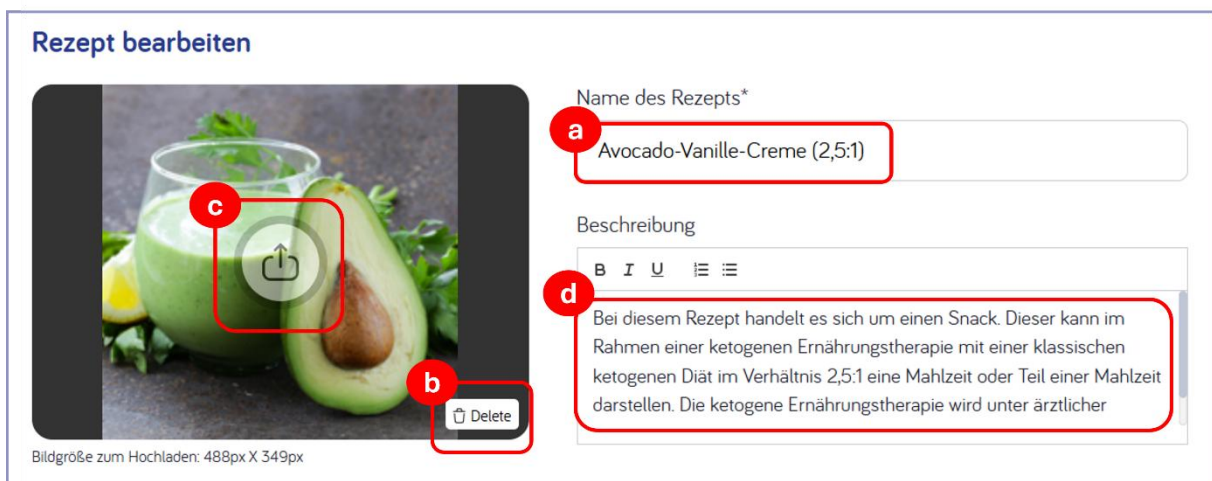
Rezept bearbeiten

c

b

Delete

Bildgröße zum Hochladen: 488px X 349px

Name des Rezepts*

a

Avocado-Vanille-Creme (2,5:1)

Beschreibung

B I U

d

Bei diesem Rezept handelt es sich um einen Snack. Dieser kann im Rahmen einer ketogenen Ernährungstherapie mit einer klassischen ketogenen Diät im Verhältnis 2,5:1 eine Mahlzeit oder Teil einer Mahlzeit darstellen. Die ketogene Ernährungstherapie wird unter ärztlicher